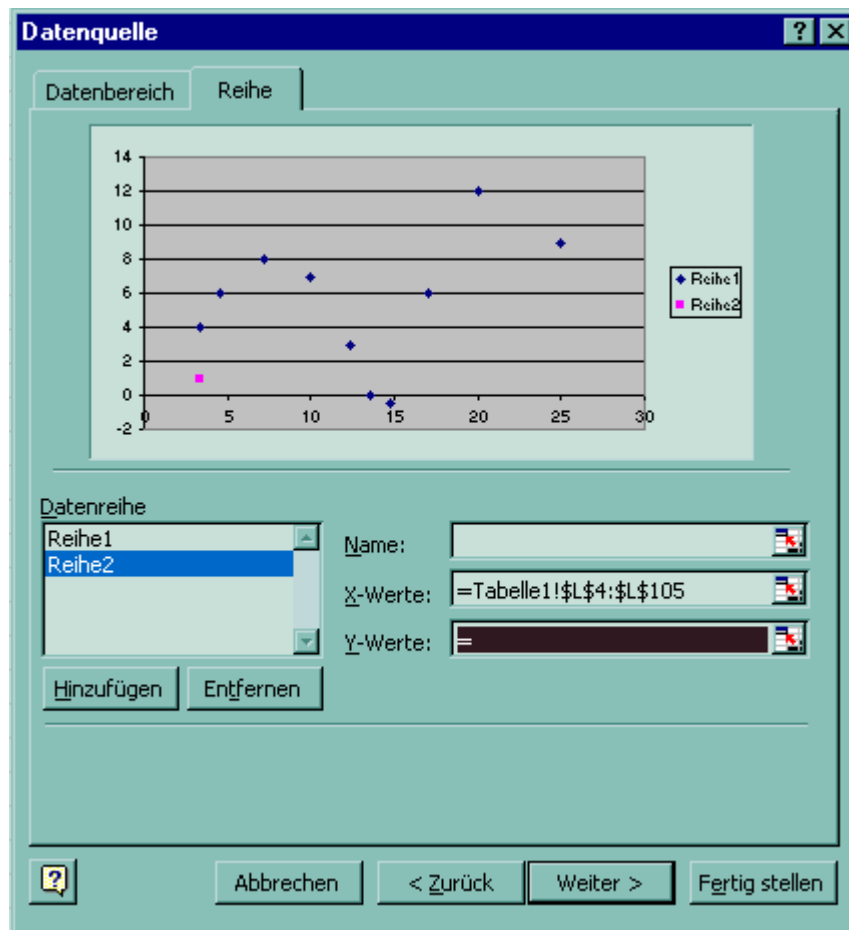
Datenquelle ? ×

Datenbereich Reihe

14
12
10
8
6
4
2
0
-2
0 5 10 15 20 25 30

Reihe1
Reihe2

Datenreihe
Reihe1
Reihe2

Name:
X-Werte: =Tabelle1!$L$4:$L$105
Y-Werte: =

Hinzufügen Entfernen

Abbrechen < Zurück Weiter > Fertig stellen